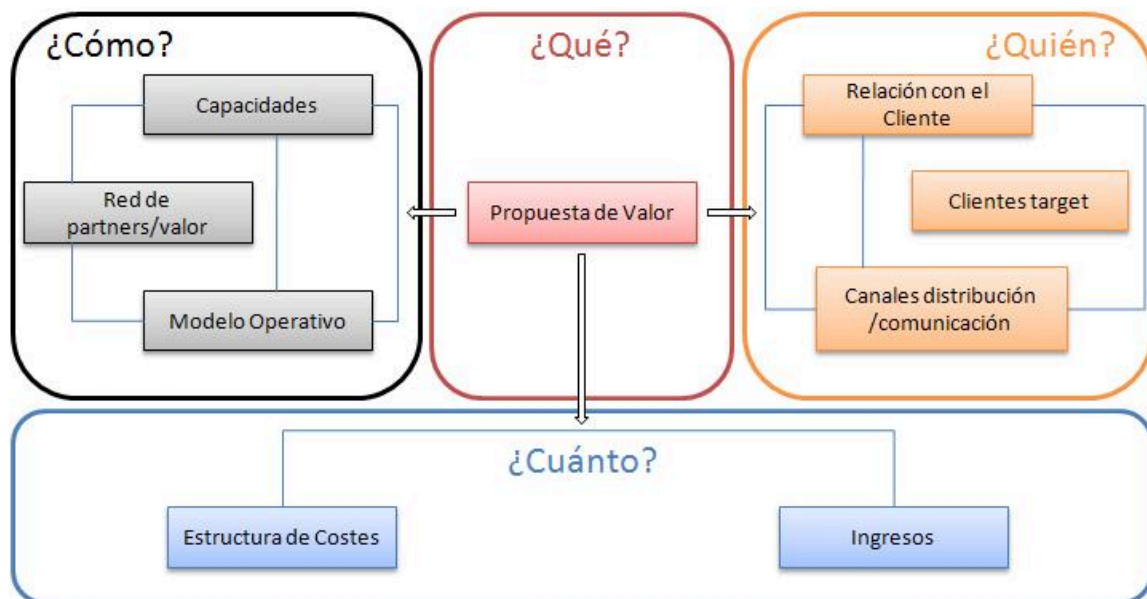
¿Cómo?

Capacidades

Red de partners/valor

Modelo Operativo

¿Qué?

Propuesta de Valor

¿Quién?

Relación con el Cliente

Clientes target

Canales distribución /comunicación

¿Cuánto?

Estructura de Costes

Ingresos